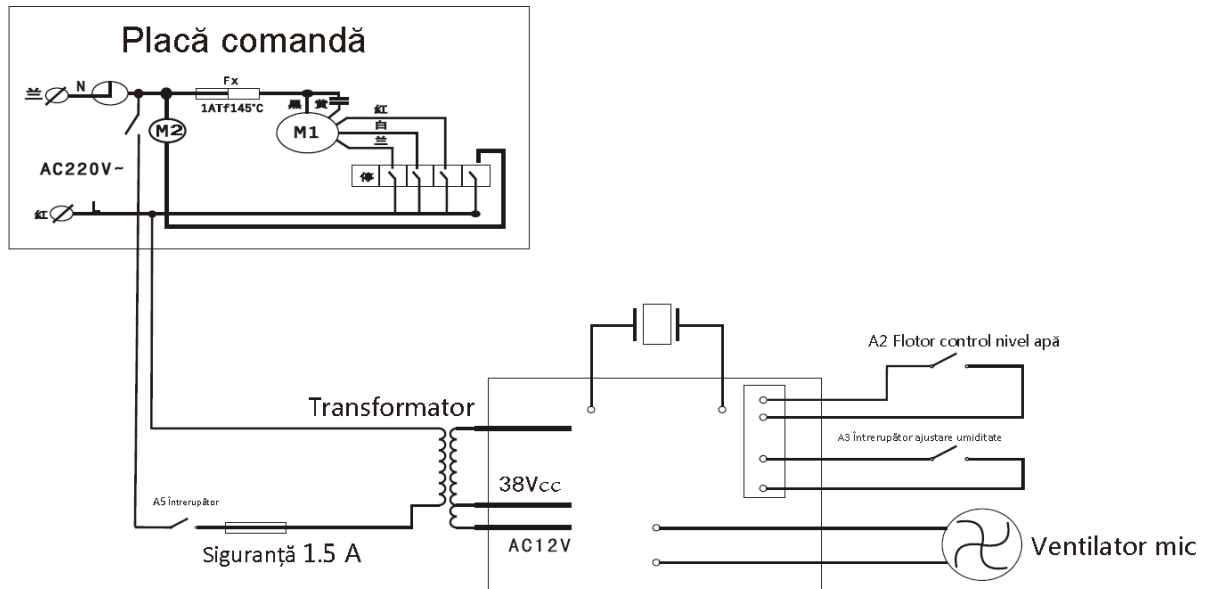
Placă comandă

兰 N

Fx

1ATf145°C

M2

M1

黑 黄

红

白

兰

停

AC220V~

红 L

A2 Flotor control nivel apă

Transformator

A3 Întrerupător ajustare umiditate

38Vcc

A5 Întrerupător

AC12V

Siguranță 1.5 A

Ventilator mic